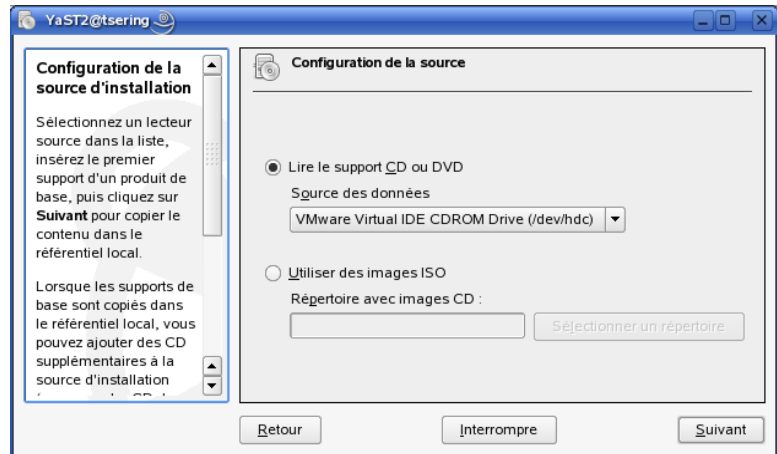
YaST2@tsering

Configuration de la source d'installation

Sélectionnez un lecteur source dans la liste, insérez le premier support d'un produit de base, puis cliquez sur **Suivant** pour copier le contenu dans le référentiel local.

Lorsque les supports de base sont copiés dans le référentiel local, vous pouvez ajouter des CD supplémentaires à la source d'installation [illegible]

Configuration de la source

Lire le support CD ou DVD

Source des données

VMware Virtual IDE CDROM Drive (/dev/hdc)

Utiliser des images ISO

Répertoire avec images CD :

Sélectionner un répertoire

Retour

Interrompre

Suivant